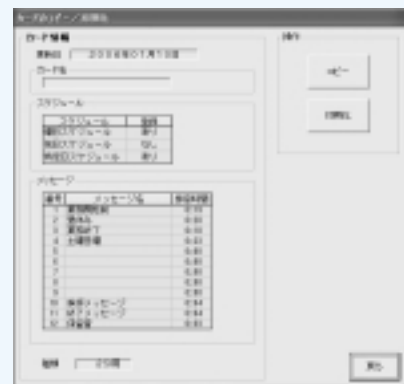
カード情報
操作
コピー
印刷
カード名
スケジュール
| スケジュール | 登録 |
|---|---|
| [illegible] | あり |
| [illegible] | なし |
| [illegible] | あり |
メッセージ
| 番号 | メッセージ名 | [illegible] |
|---|---|---|
| 1 | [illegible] | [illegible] |
| 2 | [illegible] | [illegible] |
| 3 | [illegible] | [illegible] |
| 4 | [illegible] | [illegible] |
| 5 | | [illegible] |
| 6 | | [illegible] |
| 7 | | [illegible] |
| 8 | | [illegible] |
| 9 | | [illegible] |
| 10 | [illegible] | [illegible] |
| 11 | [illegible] | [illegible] |
| 12 | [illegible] | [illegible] |
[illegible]
戻る